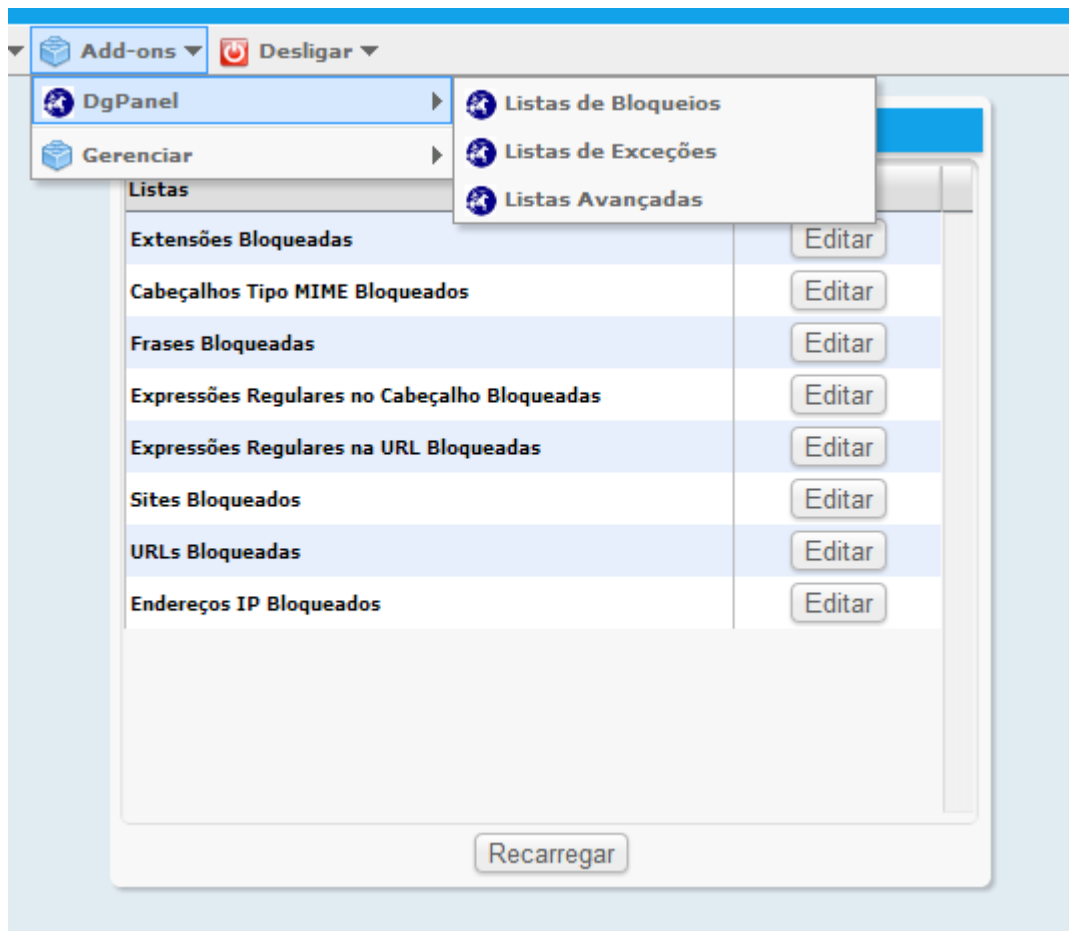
Add-ons ▾ Desligar ▾

DgPanel
Gerenciar

Listas de Bloqueios
Listas de Exceções
Listas Avançadas

| Listas | |
|---|---|
| Extensões Bloqueadas | Editar |
| Cabeçalhos Tipo MIME Bloqueados | Editar |
| Frases Bloqueadas | Editar |
| Expressões Regulares no Cabeçalho Bloqueadas | Editar |
| Expressões Regulares na URL Bloqueadas | Editar |
| Sites Bloqueados | Editar |
| URLs Bloqueadas | Editar |
| Endereços IP Bloqueados | Editar |

Recarregar